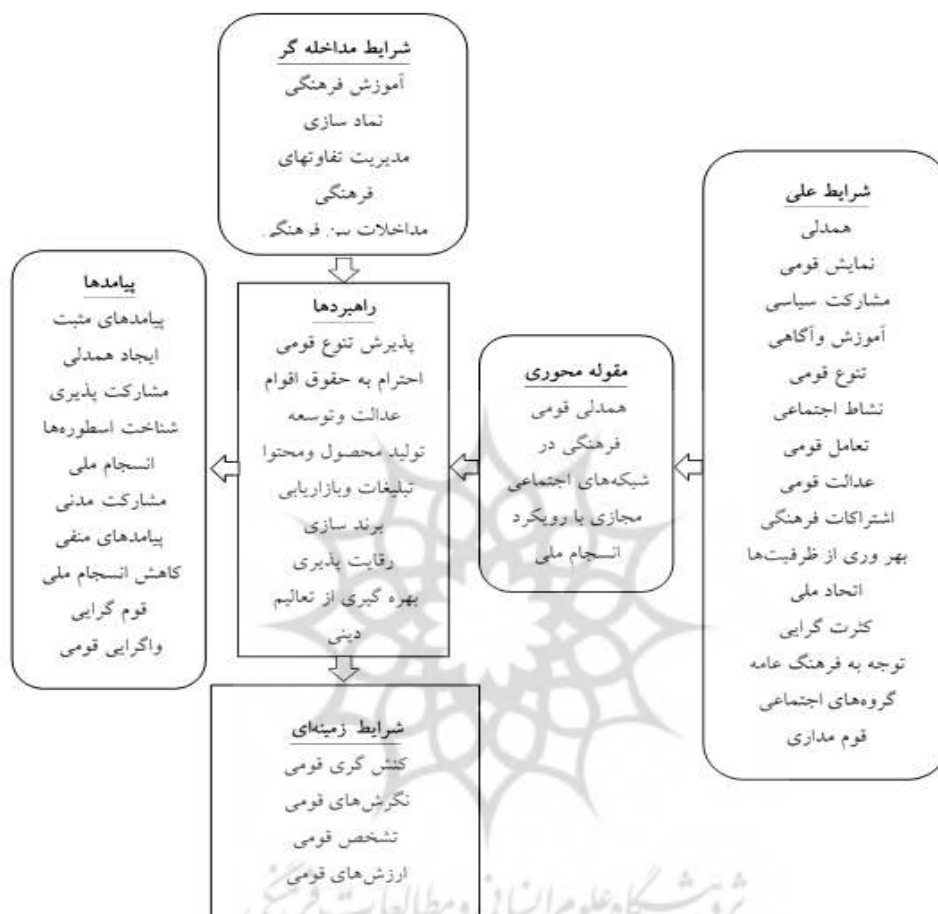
شرایط مداخله گر
آموزش فرهنگی
نماد سازی
مدیریت تفاوتهای فرهنگی
مداخلات بین فرهنگی

شرایط علی
همدلی
نمایش قومی
مشارکت سیاسی
آموزش وآگاهی
تنوع قومی
نشاط اجتماعی
تعامل قومی
عدالت قومی
اشتراکات فرهنگی
بهر وری از ظرفیت‌ها
اتحاد ملی
کثرت گرایی
توجه به فرهنگ عامه
گروه‌های اجتماعی
قوم مداری

مقوله محوری
همدلی قومی فرهنگی در شبکه‌های اجتماعی مجازی با رویکرد انسجام ملی

راهبردها
پذیرش تنوع قومی
احترام به حقوق اقوام
عدالت وتوسعه
تولید محصول ومحتوا
تبلیغات وبازاریابی
برند سازی
رقابت پذیری
بهره گیری از تعالیم دینی

پیامدها
پیامدهای مثبت
ایجاد همدلی
مشارکت پذیری
شناخت اسطوره‌ها
انسجام ملی
مشارکت مدنی
پیامدهای منفی
کاهش انسجام ملی
قوم گرایی
واگرایی قومی

شرایط زمینه‌ای
کنش گری قومی
نگرش‌های قومی
تشخص قومی
ارزش‌های قومی

پژوهشگاه علوم انسانی و مطالعات فرهنگی